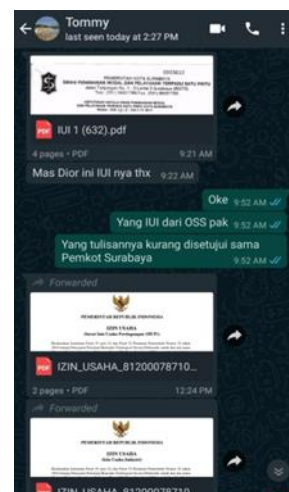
Tommy
last seen today at 2:27 PM

PEMERINTAH KOTA SURABAYA
DINAS PENANAMAN MODAL DAN PELAYANAN TERPADU SATU PINTU
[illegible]

IUI 1 (632).pdf
4 pages • PDF 9:21 AM

Mas Dior ini IUI nya thx 9:22 AM

Oke 9:52 AM

Yang IUI dari OSS pak 9:52 AM

Yang tulisannya kurang disetujui sama Pemkot Surabaya 9:52 AM

Forwarded
PEMERINTAH REPUBLIK INDONESIA
IZIN USAHA
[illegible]

IZIN_USAHA_81200078710...
2 pages • PDF 12:24 PM

Forwarded
PEMERINTAH REPUBLIK INDONESIA
IZIN USAHA
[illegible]

IZIN_USAHA_81200078710